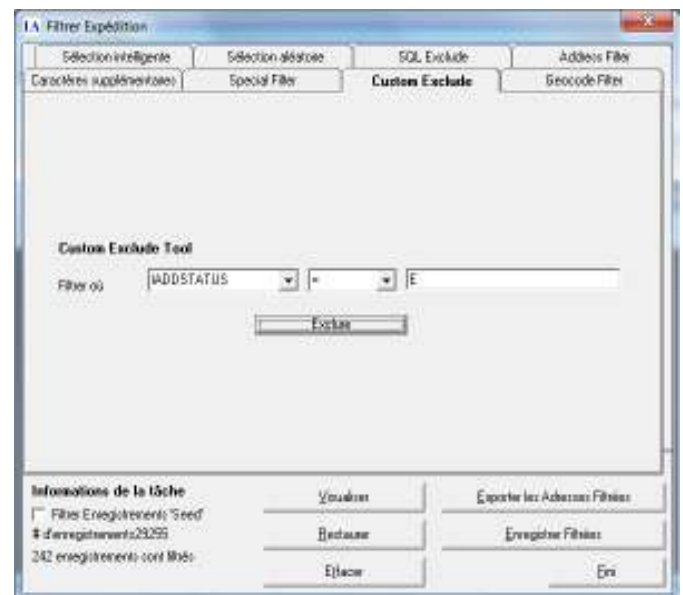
Filtrer Expédition

Sélection intelligente | Sélection aléatoire | SQL Exclude | Address Filter
Caractères supplémentaires | Special Filter | Custom Exclude | Geocode Filter

Custom Exclude Tool

Filtrer où IADDSTATUS = E

Exclure

Informations de la tâche
Filtrer Enregistrements 'Seed'
# d'enregistrements29299
242 enregistrements sont filtrés

Visualiser
Restaurer
Effacer

Exporter les Adresses Filtrées
Enregistrer Filtrées
Fini